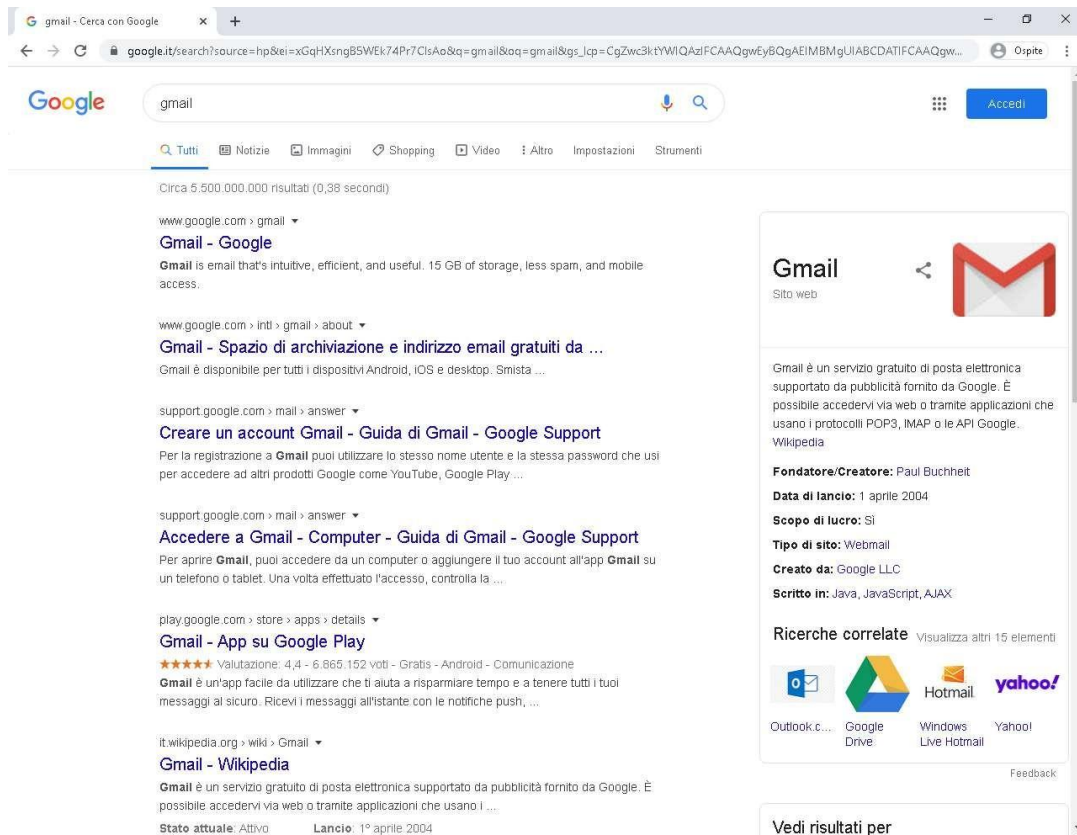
gmail - Cerca con Google × +

google.it/search?source=hp&ei=xGqHXsngB5WEk74Pr7ClsAo&q=gmail&oq=gmail&gs_lcp=CgZwc3ktYWIQAzIFCAAQgwEyBQgAEIMBMgUIABCDATIFCAAQgw...

Ospite

Google

gmail

Accedi

Tutti Notizie Immagini Shopping Video Altro Impostazioni Strumenti

Circa 5.500.000.000 risultati (0,38 secondi)

www.google.com › gmail ▾

Gmail - Google

**Gmail** is email that's intuitive, efficient, and useful. 15 GB of storage, less spam, and mobile access.

www.google.com › intl › gmail › about ▾

Gmail - Spazio di archiviazione e indirizzo email gratuiti da ...

Gmail è disponibile per tutti i dispositivi Android, iOS e desktop. Smista ...

support.google.com › mail › answer ▾

Creare un account Gmail - Guida di Gmail - Google Support

Per la registrazione a **Gmail** puoi utilizzare lo stesso nome utente e la stessa password che usi per accedere ad altri prodotti Google come YouTube, Google Play ...

support.google.com › mail › answer ▾

Accedere a Gmail - Computer - Guida di Gmail - Google Support

Per aprire **Gmail**, puoi accedere da un computer o aggiungere il tuo account all'app **Gmail** su un telefono o tablet. Una volta effettuato l'accesso, controlla la ...

play.google.com › store › apps › details ▾

Gmail - App su Google Play

★★★★★ Valutazione: 4,4 - 6.865.152 voti - Gratis - Android - Comunicazione

**Gmail** è un'app facile da utilizzare che ti aiuta a risparmiare tempo e a tenere tutti i tuoi messaggi al sicuro. Ricevi i messaggi all'istante con le notifiche push, ...

it.wikipedia.org › wiki › Gmail ▾

Gmail - Wikipedia

**Gmail** è un servizio gratuito di posta elettronica supportato da pubblicità fornito da Google. È possibile accedervi via web o tramite applicazioni che usano i ...

Stato attuale: Attivo Lancio: 1º aprile 2004

Gmail

Sito web

Gmail è un servizio gratuito di posta elettronica supportato da pubblicità fornito da Google. È possibile accedervi via web o tramite applicazioni che usano i protocolli POP3, IMAP o le API Google. Wikipedia

**Fondatore/Creatore:** Paul Buchheit

**Data di lancio:** 1 aprile 2004

**Scopo di lucro:** Sì

**Tipo di sito:** Webmail

**Creato da:** Google LLC

**Scritto in:** Java, JavaScript, AJAX

Ricerche correlate Visualizza altri 15 elementi

Hotmail yahoo!

Outlook.c... Google Drive Windows Live Hotmail Yahoo!

Feedback

Vedi risultati per